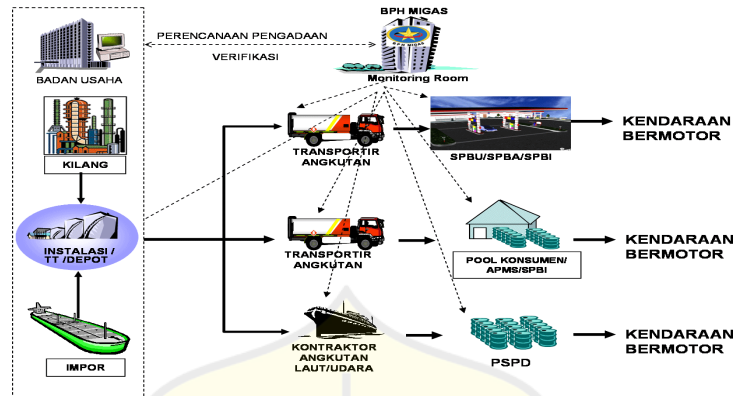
BPH MIGAS

PERENCANAAN PENGADAAN

VERIFIKASI

BADAN USAHA

Monitoring Room

KILANG

TRANSPORTIR ANGKUTAN

SPBU/SPBA/SPBI

KENDARAAN BERMOTOR

INSTALASI / TT /DEPOT

TRANSPORTIR ANGKUTAN

POOL KONSUMEN/ APMS/SPBI

KENDARAAN BERMOTOR

KONTRAKTOR ANGKUTAN LAUT/UDARA

PSPD

KENDARAAN BERMOTOR

IMPOR